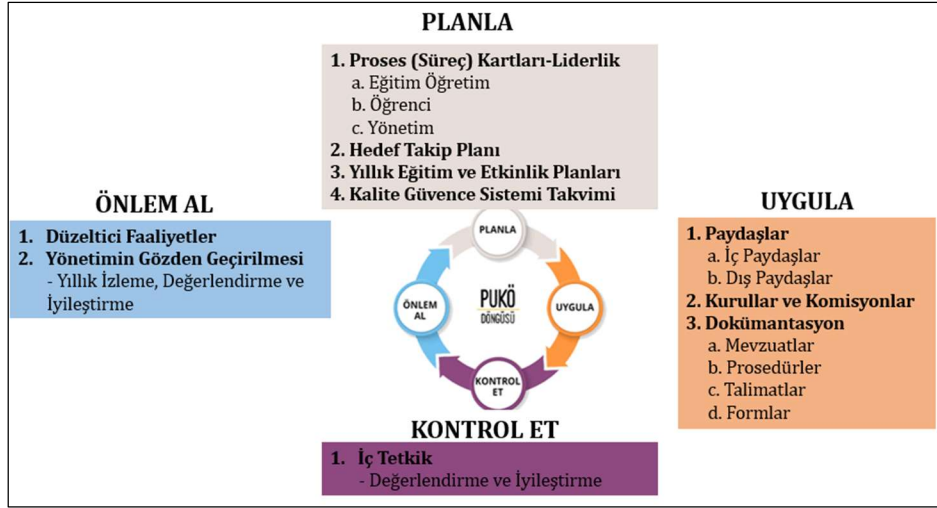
PLANLA

1. Proses (Süreç) Kartları-Liderlik
a. Eğitim Öğretim
b. Öğrenci
c. Yönetim
2. Hedef Takip Planı
3. Yıllık Eğitim ve Etkinlik Planları
4. Kalite Güvence Sistemi Takvimi

ÖNLEM AL

1. Düzeltici Faaliyetler
2. Yönetimin Gözden Geçirilmesi
- Yıllık İzleme, Değerlendirme ve İyileştirme

PLANLA
UYGULA
KONTROL ET
ÖNLEM AL
PUKÖ DÖNGÜSÜ

UYGULA

1. Paydaşlar
a. İç Paydaşlar
b. Dış Paydaşlar
2. Kurullar ve Komisyonlar
3. Dokümantasyon
a. Mevzuatlar
b. Prosedürler
c. Talimatlar
d. Formlar

KONTROL ET

1. İç Tetkik
- Değerlendirme ve İyileştirme